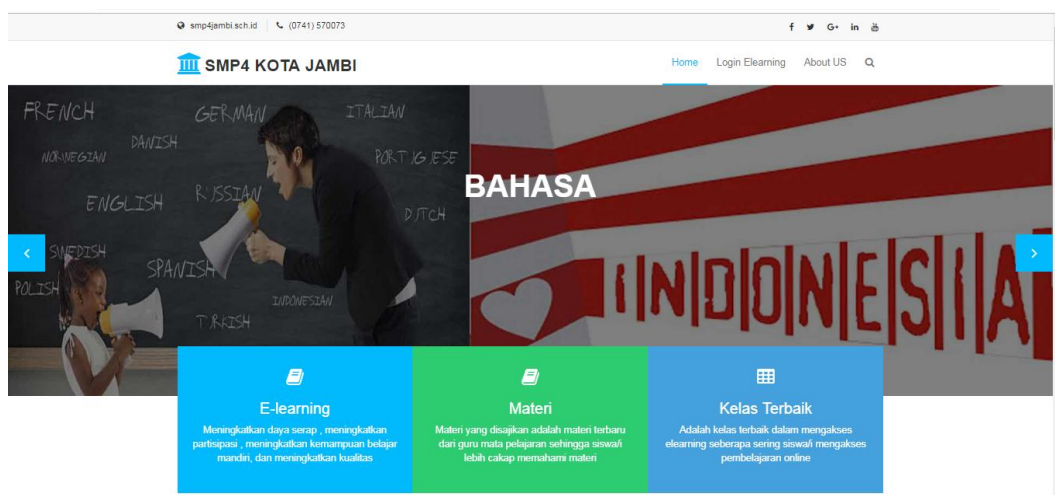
smp4jambi.sch.id (0741) 570073

f G+ in

SMP4 KOTA JAMBI

Home Login Elearning About US

FRENCH GERMAN ITALIAN
DANISH
NORWEGIAN PORTUGESE
ENGLISH RUSSIAN
DUTCH
SWEDISH
SPANISH
POLISH INDONESIAN
TURKISH

BAHASA

INDONESIA

‹ ›

E-learning
Meningkatkan daya serap , meningkatkan partisipasi , meningkatkan kemampuan belajar mandiri, dan meningkatkan kualitas

Materi
Materi yang disajikan adalah materi terbaru dari guru mata pelajaran sehingga siswa/i lebih cakap memahami materi

Kelas Terbaik
Adalah kelas terbaik dalam mengakses elearning seberapa sering siswa/i mengakses pembelajaran online